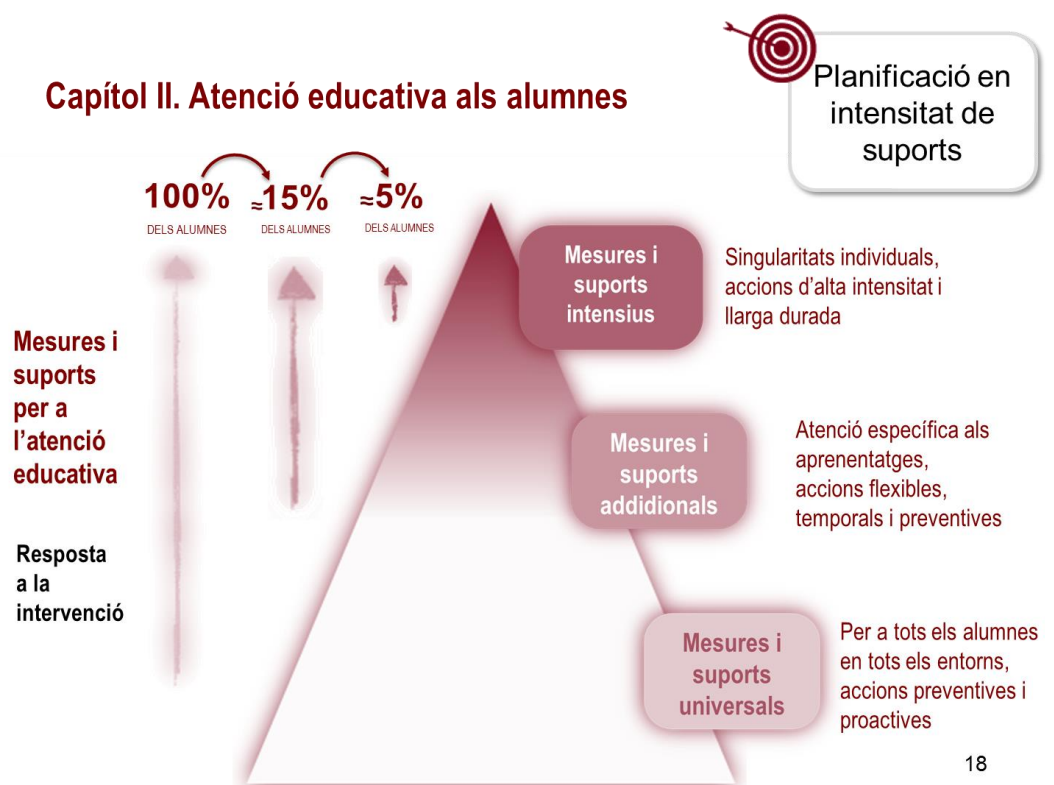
Capítol II. Atenció educativa als alumnes

Planificació en intensitat de suports

100%
DELS ALUMNES

≈15%
DELS ALUMNES

≈5%
DELS ALUMNES

Mesures i suports per a l'atenció educativa

Resposta a la intervenció

Mesures i suports intensius

Singularitats individuals, accions d'alta intensitat i llarga durada

Mesures i suports addidionals

Atenció específica als aprenentatges, accions flexibles, temporals i preventives

Mesures i suports universals

Per a tots els alumnes en tots els entorns, accions preventives i proactives

18